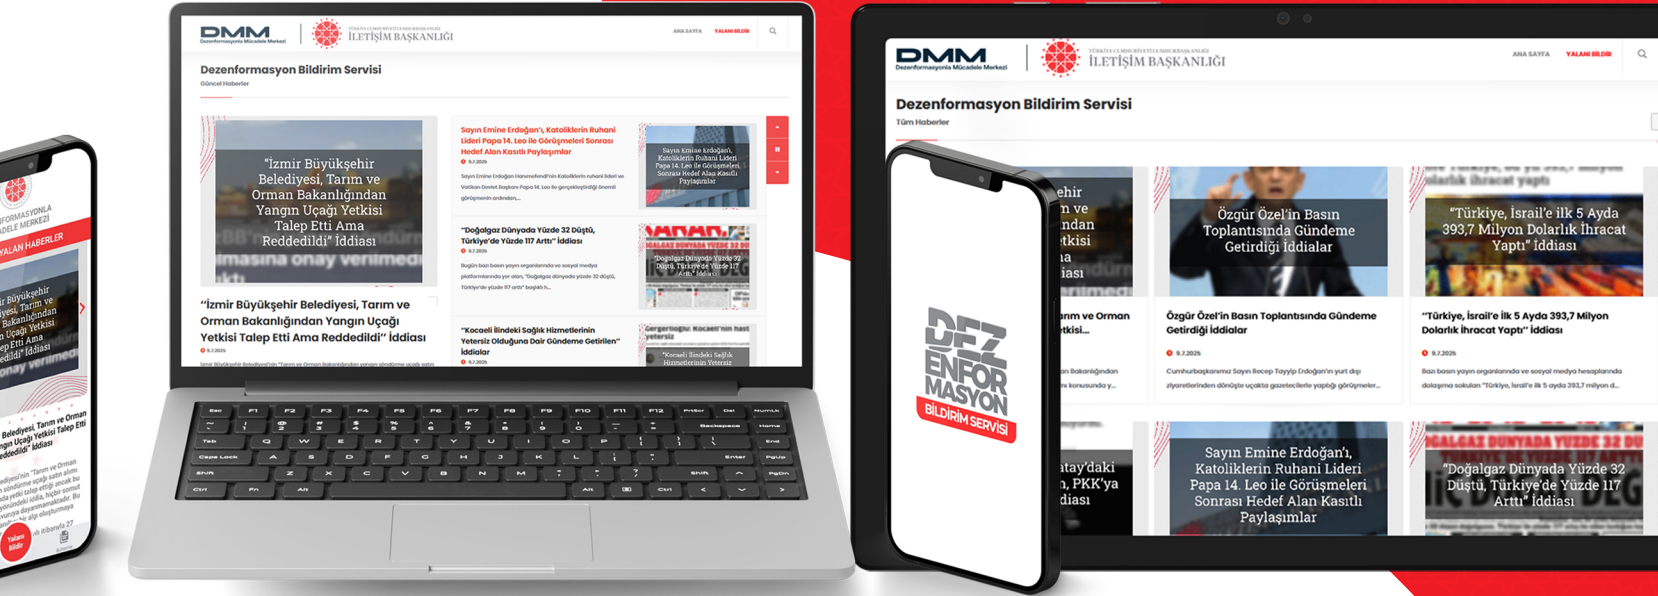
DMM
Dezenformasyonla Mücadele Merkezi
TÜRKİYE CUMHURİYETİ CUMHURBAŞKANLIĞI
İLETİŞİM BAŞKANLIĞI
ANA SAYFA YALANI BİLDİR

Dezenformasyon Bildirim Servisi
Güncel Haberler

"İzmir Büyükşehir Belediyesi, Tarım ve Orman Bakanlığından Yangın Uçağı Yetkisi Talep Etti Ama Reddedildi" İddiası

"İzmir Büyükşehir Belediyesi, Tarım ve Orman Bakanlığından Yangın Uçağı Yetkisi Talep Etti Ama Reddedildi" İddiası
9.7.2025

Sayın Emine Erdoğan'ı, Katoliklerin Ruhani Lideri Papa 14. Leo ile Görüşmeleri Sonrası Hedef Alan Kasıtlı Paylaşımlar
9.7.2025

"Doğalgaz Dünyada Yüzde 32 Düştü, Türkiye'de Yüzde 117 Arttı" İddiası
9.7.2025

"Kocaeli İlindeki Sağlık Hizmetlerinin Yetersiz Olduğuna Dair Gündeme Getirilen" İddialar
9.7.2025

Esc F1 F2 F3 F4 F5 F6 F7 F8 F9 F10 F11 F12 PrtScr Del NumLk
Backspace Home Tab End Caps Lock Enter PgUp Shift Shift PgDn Ctrl Fn Alt Alt Ctrl

DMM
Dezenformasyonla Mücadele Merkezi
İLETİŞİM BAŞKANLIĞI
ANA SAYFA YALANI BİLDİR

Dezenformasyon Bildirim Servisi
Tüm Haberler

Özgür Özel'in Basın Toplantısında Gündeme Getirdiği İddialar
Özgür Özel'in Basın Toplantısında Gündeme Getirdiği İddialar
9.7.2025
Cumhurbaşkanımız Sayın Recep Tayyip Erdoğan'ın yurt dışı ziyaretlerinden dönüşte uçakta gazetecilerle yaptığı görüşmeler...

"Türkiye, İsrail'e ilk 5 Ayda 393,7 Milyon Dolarlık İhracat Yaptı" İddiası
"Türkiye, İsrail'e İlk 5 Ayda 393,7 Milyon Dolarlık İhracat Yaptı" İddiası
9.7.2025
Bazı basın yayın organlarında ve sosyal medya hesaplarında dolaşıma sokulan "Türkiye, İsrail'e ilk 5 ayda 393,7 milyon d...

Sayın Emine Erdoğan'ı, Katoliklerin Ruhani Lideri Papa 14. Leo ile Görüşmeleri Sonrası Hedef Alan Kasıtlı Paylaşımlar

"Doğalgaz Dünyada Yüzde 32 Düştü, Türkiye'de Yüzde 117 Arttı" İddiası

DEZ ENFOR MASYON
BİLDİRİM SERVİSİ

DEZENFORMASYONLA MÜCADELE MERKEZİ
YALAN HABERLER
Yalanı Bildir